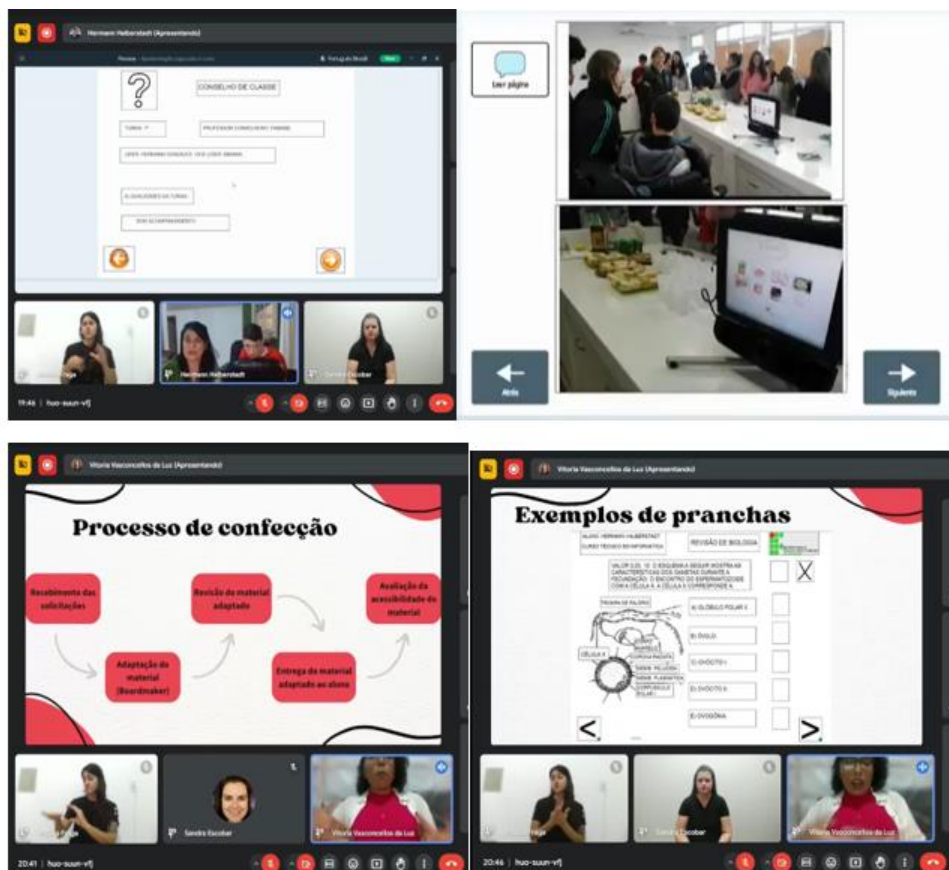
Hermann Helberstadt (Apresentando)

CONSELHO DE CLASSE

TURMA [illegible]

PROFESSOR CONSELHEIRO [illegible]

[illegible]

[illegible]

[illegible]

Hermann Helberstadt

Sandra Escobar

19:46 | huo-suun-vfj

Ler página

Atrás

Siguiente

Vitoria Vasconcellos da Luz (Apresentando)

Processo de confecção

Recebimento das solicitações

Adaptação do material (Boardmaker)

Revisão do material adaptado

Entrega do material adaptado ao aluno

Avaliação da acessibilidade do material

Sandra Escobar

Vitoria Vasconcellos da Luz

20:41 | huo-suun-vfj

Vitoria Vasconcellos da Luz (Apresentando)

Exemplos de pranchas

ALUNO: HERMANN HALBERSTADT
CURSO TÉCNICO EM INFORMÁTICA

REVISÃO DE BIOLOGIA

VALOR 0,25. 10 - O ESQUEMA A SEGUIR MOSTRA AS CARACTERÍSTICAS DOS GAMETAS DURANTE A FECUNDAÇÃO. O ENCONTRO DO ESPERMATOZOIDE COM A CÉLULA A. A CÉLULA X CORRESPONDE A:

CÉLULA X

A) GLÓBULO POLAR II

B) ÓVULO

C) OVÓCITO I

D) OVÓCITO II

E) OVOGÔNIA

X

<

>

Sandra Escobar

Vitoria Vasconcellos da Luz

20:46 | huo-suun-vfj